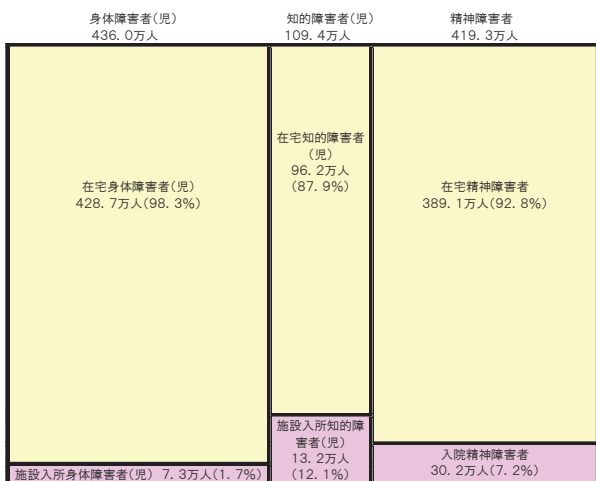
身体障害者(児)
436. 0万人

知的障害者(児)
109. 4万人

精神障害者
419. 3万人

在宅身体障害者(児)
428. 7万人(98. 3%)

在宅知的障害者(児)
96. 2万人
(87. 9%)

在宅精神障害者
389. 1万人(92. 8%)

施設入所身体障害者(児) 7. 3万人(1. 7%)

施設入所知的障害者(児)
13. 2万人
(12. 1%)

入院精神障害者
30. 2万人(7. 2%)